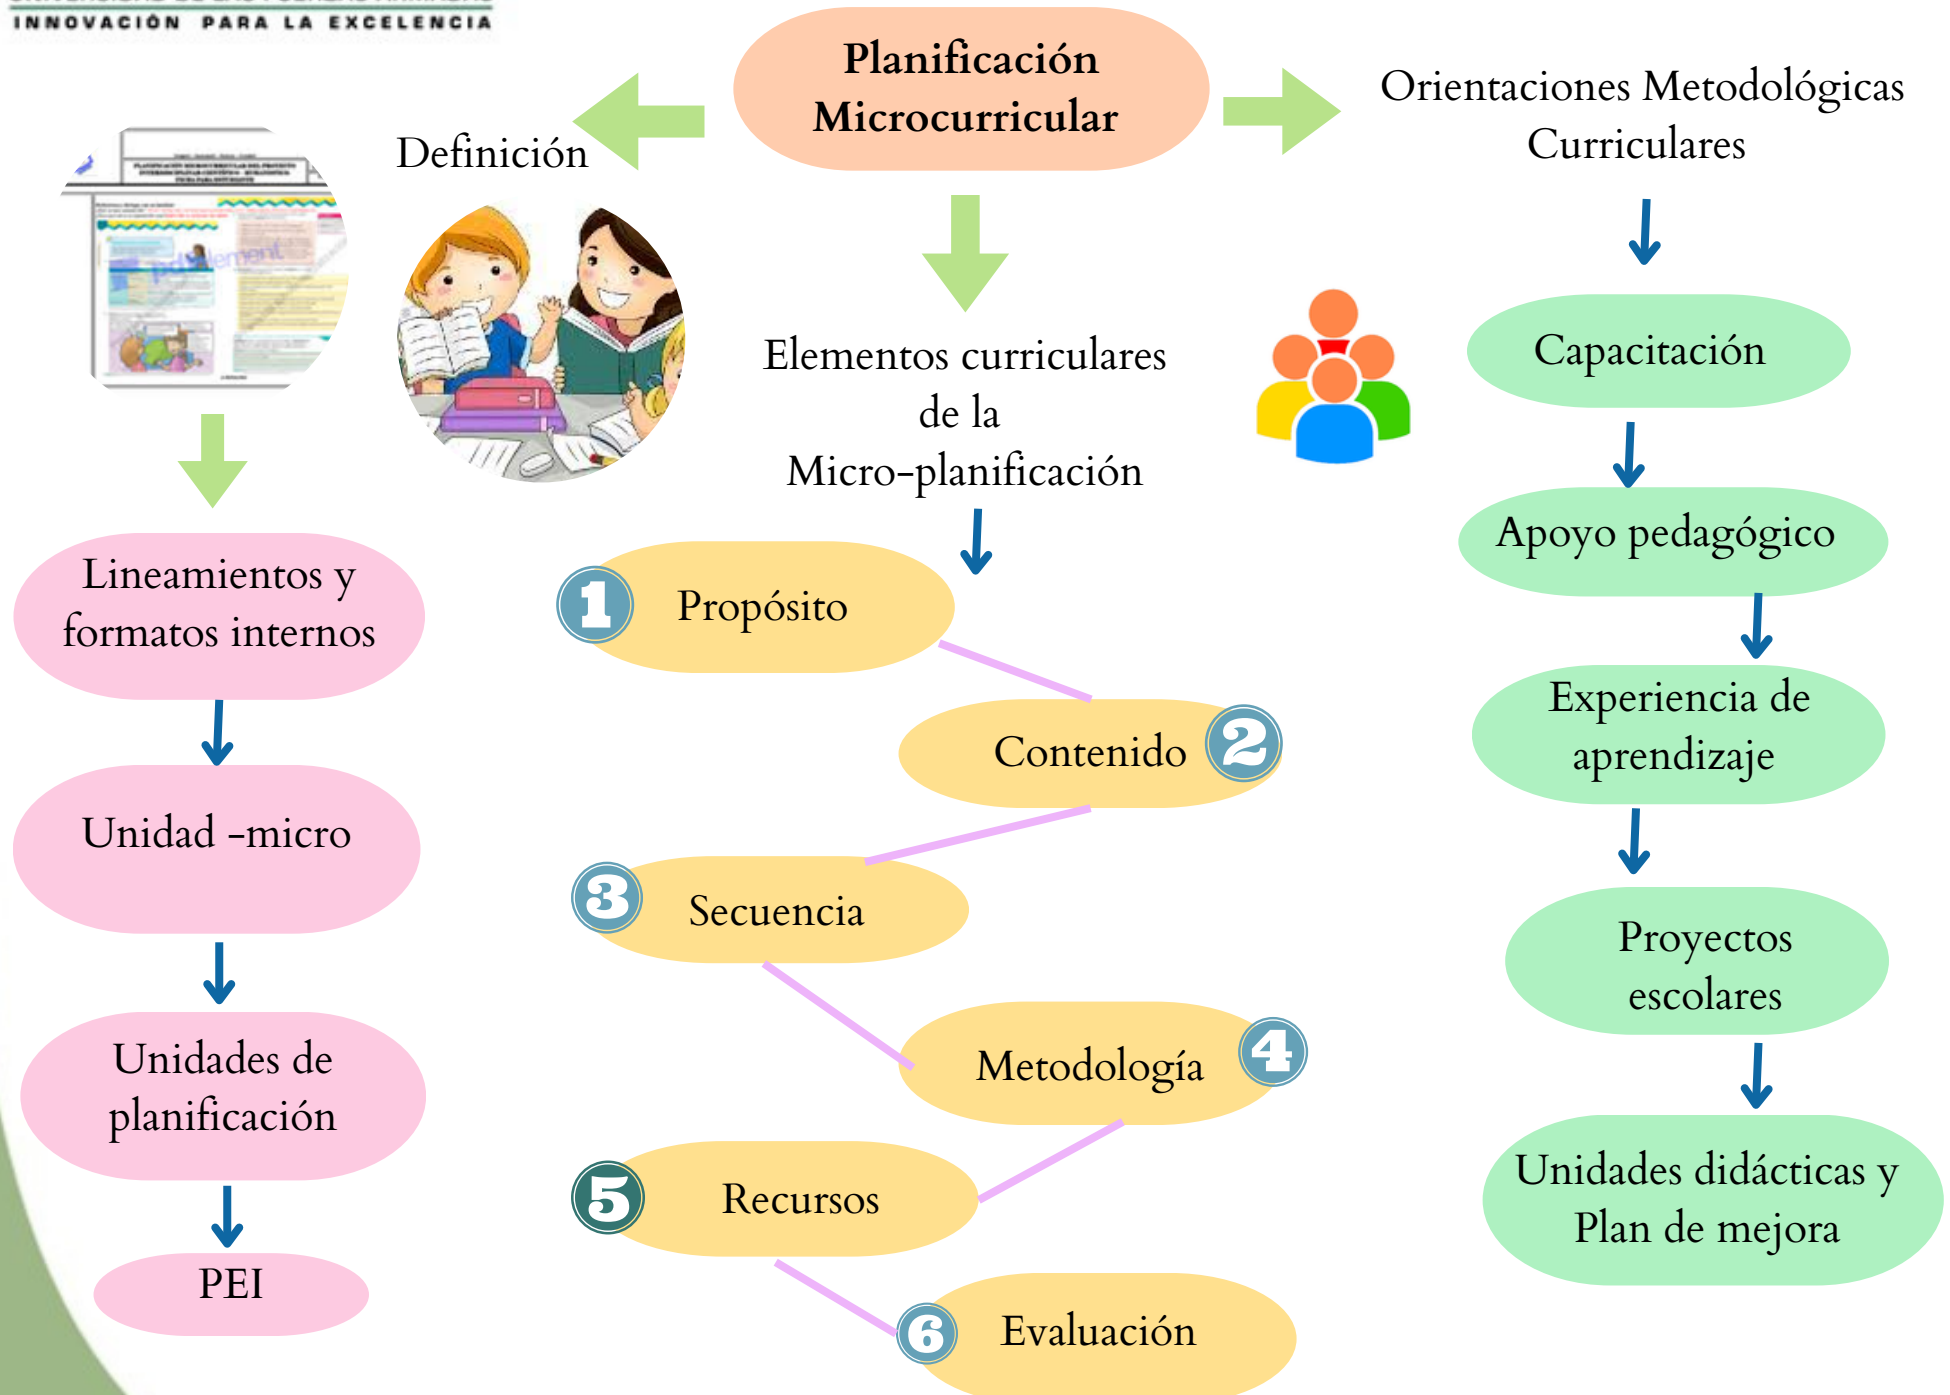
INNOVACIÓN PARA LA EXCELENCIA

Planificación Microcurricular

Definición

Orientaciones Metodológicas Curriculares

Lineamientos y formatos internos

Unidad -micro

Unidades de planificación

PEI

Elementos curriculares de la Micro-planificación

1 Propósito

Contenido 2

3 Secuencia

Metodología 4

5 Recursos

6 Evaluación

Capacitación

Apoyo pedagógico

Experiencia de aprendizaje

Proyectos escolares

Unidades didácticas y Plan de mejora